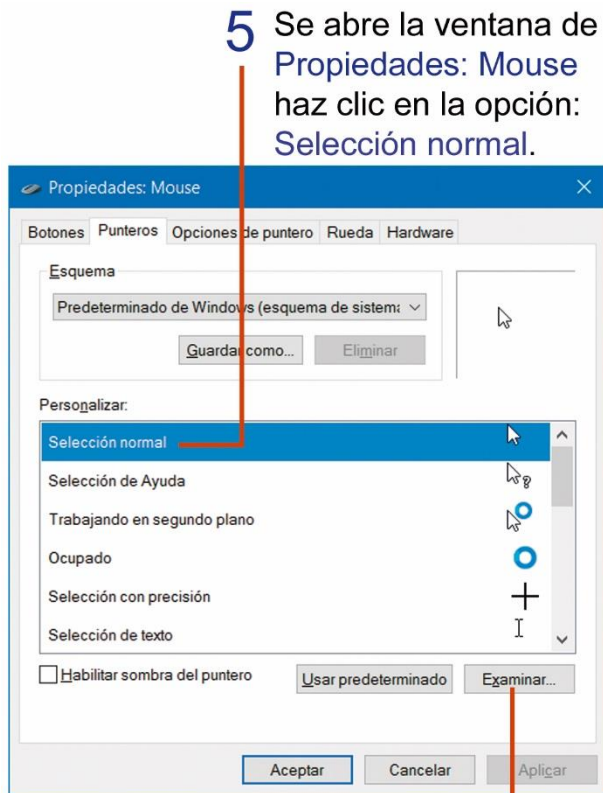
5 Se abre la ventana de Propiedades: Mouse haz clic en la opción: Selección normal.

Propiedades: Mouse

Botones | Punteros | Opciones de puntero | Rueda | Hardware

Esquema

Predeterminado de Windows (esquema de sistema

Guardar como... | Eliminar

Personalizar:

Selección normal
Selección de Ayuda
Trabajando en segundo plano
Ocupado
Selección con precisión
Selección de texto

Habilitar sombra del puntero

Usar predeterminado | Examinar...

Aceptar | Cancelar | Aplicar